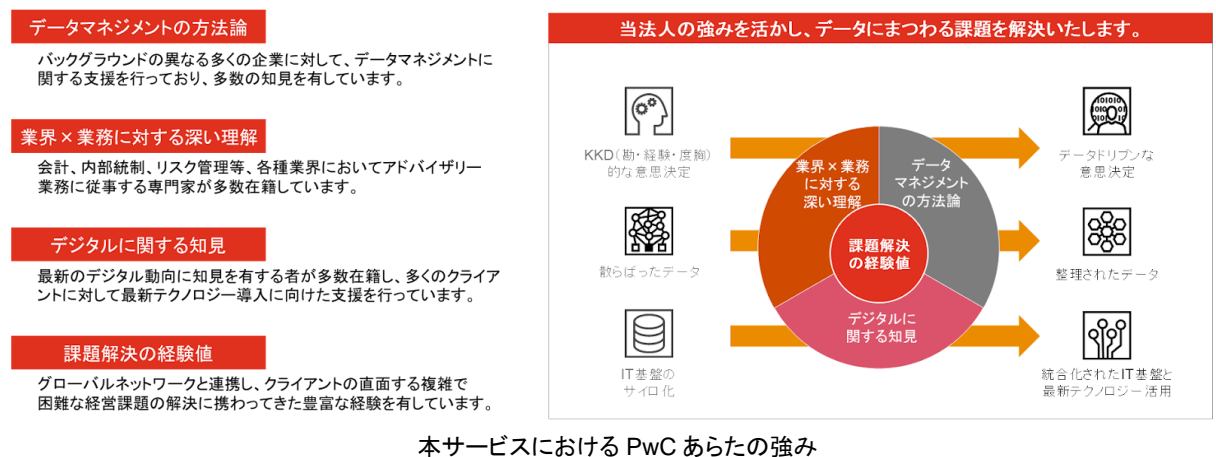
データマネジメントの方法論

バックグラウンドの異なる多くの企業に対して、データマネジメントに関する支援を行っており、多数の知見を有しています。

業界×業務に対する深い理解

会計、内部統制、リスク管理等、各種業界においてアドバイザリー業務に従事する専門家が多数在籍しています。

デジタルに関する知見

最新のデジタル動向に知見を有する者が多数在籍し、多くのクライアントに対して最新テクノロジー導入に向けた支援を行っています。

課題解決の経験値

グローバルネットワークと連携し、クライアントの直面する複雑で困難な経営課題の解決に携わってきた豊富な経験を有しています。

当法人の強みを活かし、データにまつわる課題を解決いたします。

KKD（勘・経験・度胸）的な意思決定

散らばったデータ

IT基盤のサイロ化

業界×業務に対する深い理解

データマネジメントの方法論

課題解決の経験値

デジタルに関する知見

データドリブンな意思決定

整理されたデータ

統合化されたIT基盤と最新テクノロジー活用

本サービスにおける PwC あらたの強み